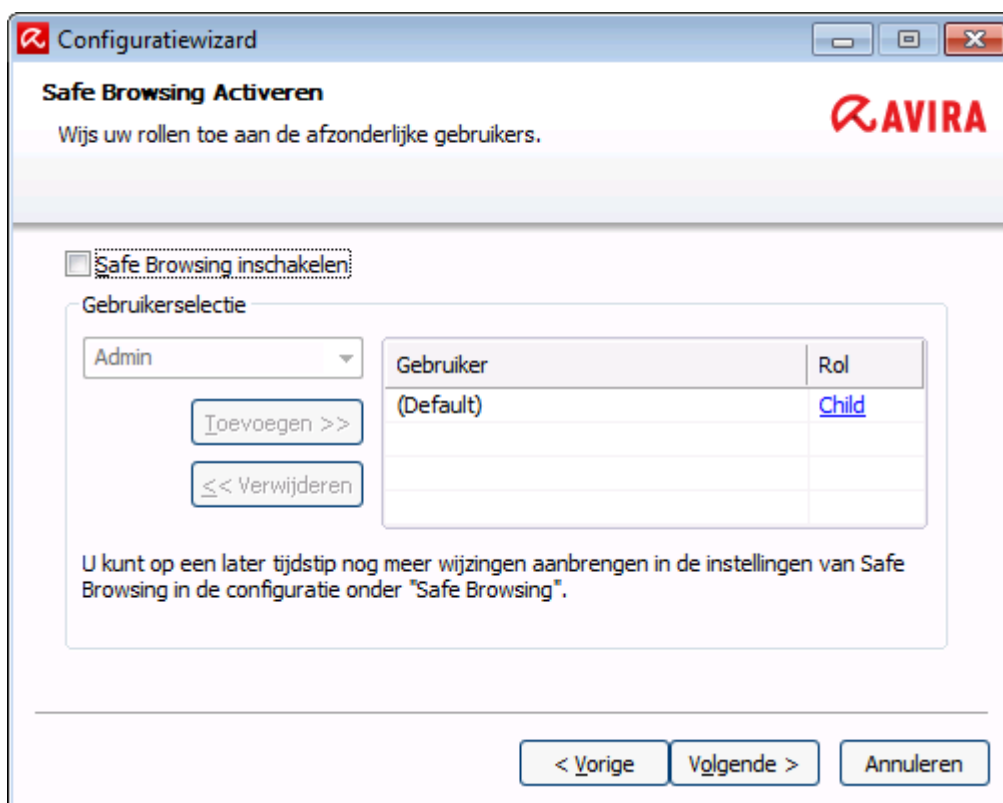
Configuratiewizard

Safe Browsing Activeren

Wijs uw rollen toe aan de afzonderlijke gebruikers.

AVIRA

Safe Browsing inschakelen

Gebruikerselectie

Admin

Toevoegen >>

<< Verwijderen

| Gebruiker | Rol |
|---|---|
| (Default) | Child |
| | |
| | |
| | |

U kunt op een later tijdstip nog meer wijzingen aanbrengen in de instellingen van Safe Browsing in de configuratie onder "Safe Browsing".

< Vorige

Volgende >

Annuleren